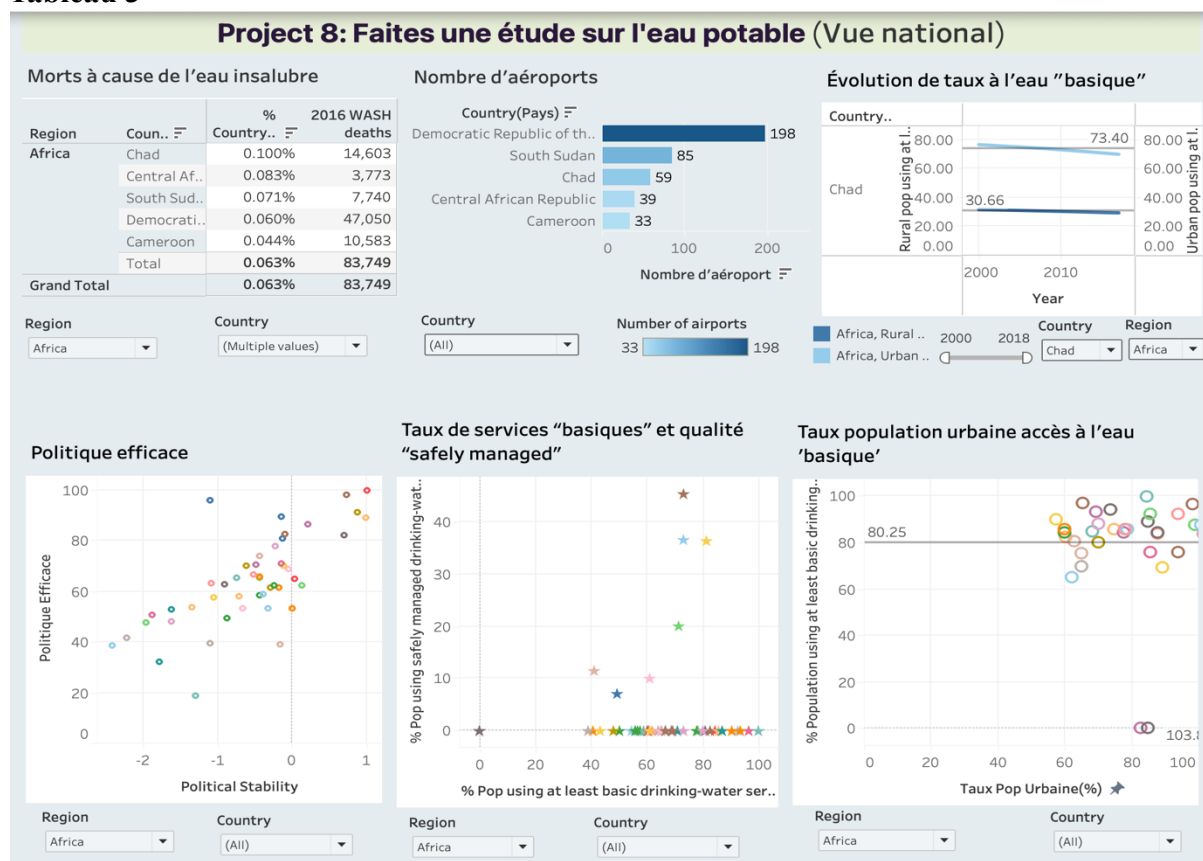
Tableau 3

Project 8: Faites une étude sur l'eau potable (Vue national)

Morts à cause de l'eau insalubre

| Region | Coun.. | % Country.. | 2016 WASH deaths |
|---|---|---|---|
| Africa | Chad | 0.100% | 14,603 |
| | Central Af.. | 0.083% | 3,773 |
| | South Sud.. | 0.071% | 7,740 |
| | Democrati.. | 0.060% | 47,050 |
| | Cameroon | 0.044% | 10,583 |
| | Total | 0.063% | 83,749 |
| Grand Total | | 0.063% | 83,749 |

Region
Africa
Country
(Multiple values)

Nombre d'aéroports

Country(Pays)
Democratic Republic of th.. 198
South Sudan 85
Chad 59
Central African Republic 39
Cameroon 33
0 100 200
Nombre d'aéroport

Country
(All)
Number of airports
33 198

Évolution de taux à l'eau "basique"

Country..
Chad
Rural pop using at l..
80.00
60.00
40.00
20.00
0.00
73.40
30.66
Urban pop using at l..
80.00
60.00
40.00
20.00
0.00
2000 2010
Year

Africa, Rural ..
Africa, Urban ..
2000 2018
Country
Chad
Region
Africa

Politique efficace

100
80
60
40
20
0
Politique Efficace
-2 -1 0 1
Political Stability

Region
Africa
Country
(All)

Taux de services "basiques" et qualité "safely managed"

40
30
20
10
0
% Pop using safely managed drinking-wat..
0 20 40 60 80 100
% Pop using at least basic drinking-water ser..

Region
Africa
Country
(All)

Taux population urbaine accès à l'eau 'basique'

100
80
60
40
20
0
80.25
% Population using at least basic drinking..
103.
0 20 40 60 80 100
Taux Pop Urbaine(%)

Region
Africa
Country
(All)